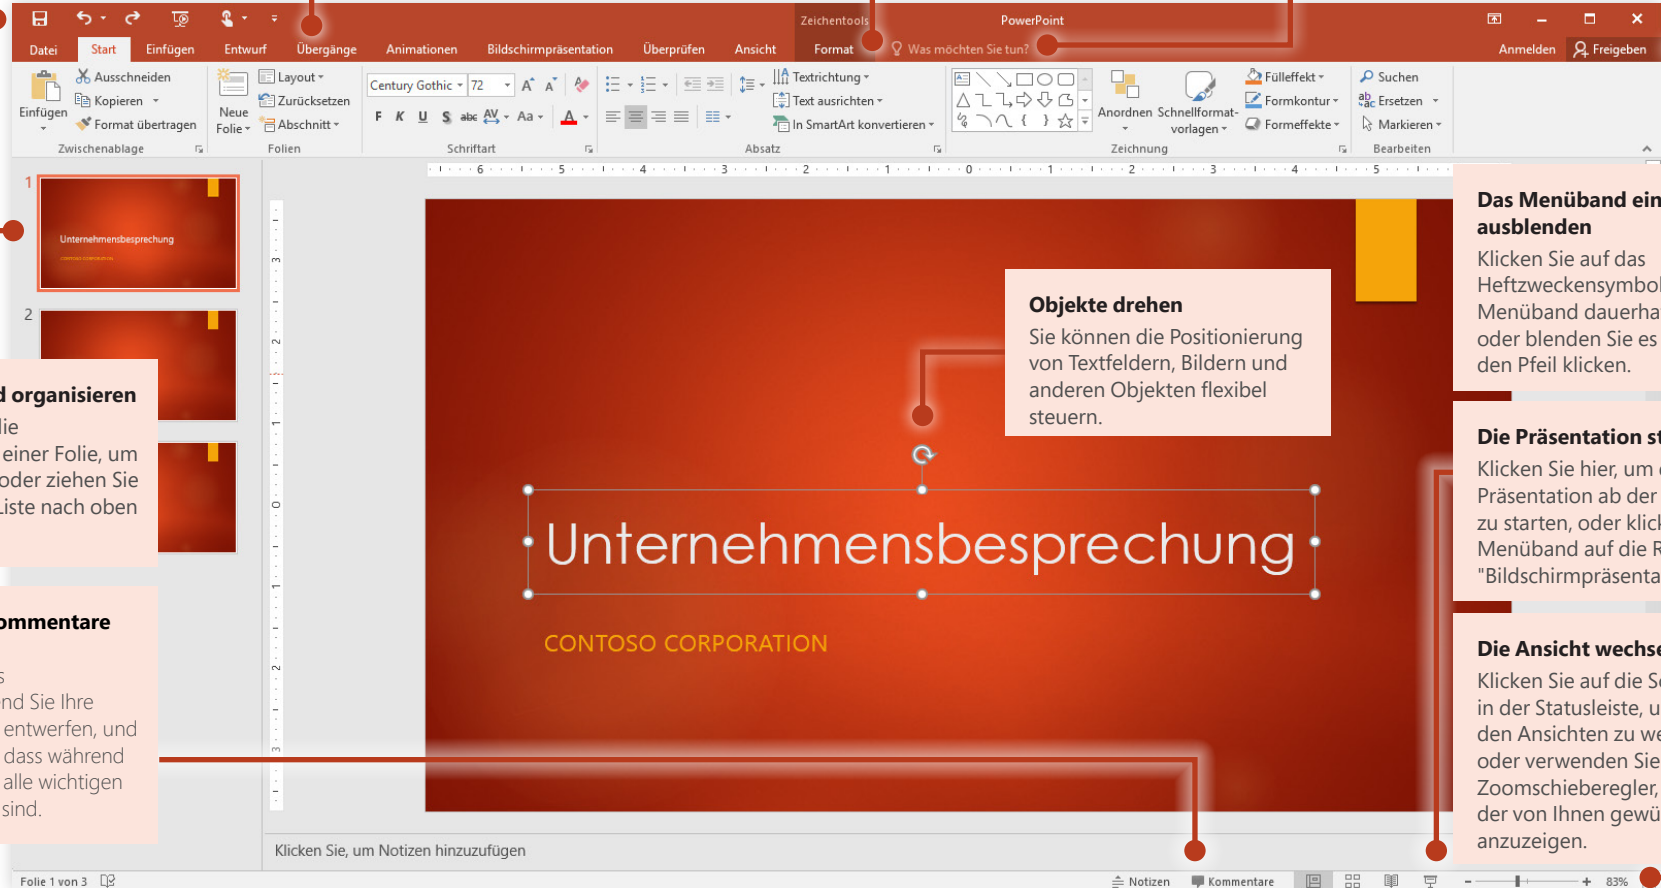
Zeichentools PowerPoint

Datei Start Einfügen Entwurf Übergänge Animationen Bildschirmpräsentation Überprüfen Ansicht Format Was möchten Sie tun? Anmelden Freigeben

Ausschneiden Kopieren Format übertragen Einfügen Zwischenablage

Layout Zurücksetzen Abschnitt Neue Folie Folien

Century Gothic 72 F K U S abc Schriftart

Textrichtung Text ausrichten In SmartArt konvertieren Absatz

Anordnen Schnellformatvorlagen Fülleffekt Formkontur Formeffekte Zeichnung

Suchen Ersetzen Markieren Bearbeiten

1
Unternehmensbesprechung
CONTOSO CORPORATION

2

d organisieren
ie
einer Folie, um
oder ziehen Sie
Liste nach oben

ommentare
s
nd Sie Ihre
entwerfen, und
dass während
alle wichtigen
sind.

Objekte drehen
Sie können die Positionierung von Textfeldern, Bildern und anderen Objekten flexibel steuern.

Unternehmensbesprechung

CONTOSO CORPORATION

Das Menüband ein ausblenden
Klicken Sie auf das Heftzweckensymbol Menüband dauerha oder blenden Sie es den Pfeil klicken.

Die Präsentation st
Klicken Sie hier, um Präsentation ab der zu starten, oder klic Menüband auf die R "Bildschirmpräsenta

Die Ansicht wechse
Klicken Sie auf die S in der Statusleiste, u den Ansichten zu we oder verwenden Sie Zoomschieberegler, der von Ihnen gewü anzuzeigen.

Klicken Sie, um Notizen hinzuzufügen

Folie 1 von 3 Notizen Kommentare 83%